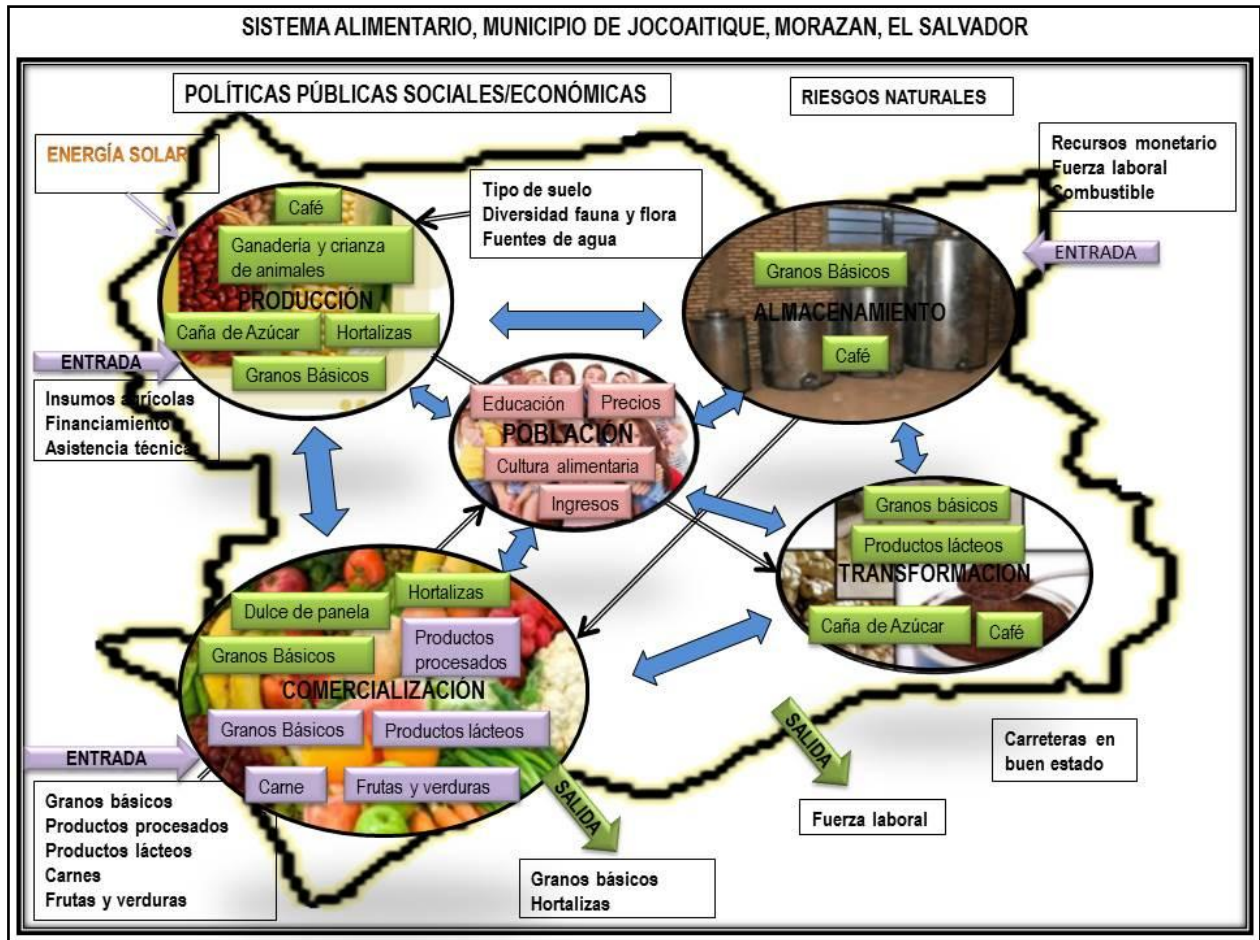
SISTEMA ALIMENTARIO, MUNICIPIO DE JOCOAITIQUE, MORAZAN, EL SALVADOR

POLÍTICAS PÚBLICAS SOCIALES/ECONÓMICAS

RIESGOS NATURALES

ENERGÍA SOLAR

Recursos monetario
Fuerza laboral
Combustible

Tipo de suelo
Diversidad fauna y flora
Fuentes de agua

Café
Ganaderia y crianza de animales
PRODUCCIÓN
Caña de Azúcar
Hortalizas
Granos Básicos

ENTRADA

Insumos agrícolas
Financiamiento
Asistencia técnica

Granos Básicos
ALMACENAMIENTO
Café

ENTRADA

Educación
Precios
POBLACIÓN
Cultura alimentaria
Ingresos

Granos básicos
Productos lácteos
TRANSFORMACION
Caña de Azúcar
Café

Dulce de panela
Hortalizas
Productos procesados
Granos Básicos
COMERCIALIZACIÓN
Granos Básicos
Productos lácteos
Carne
Frutas y verduras

ENTRADA

Granos básicos
Productos procesados
Productos lácteos
Carnes
Frutas y verduras

SALIDA

Granos básicos
Hortalizas

SALIDA

Fuerza laboral

Carreteras en buen estado